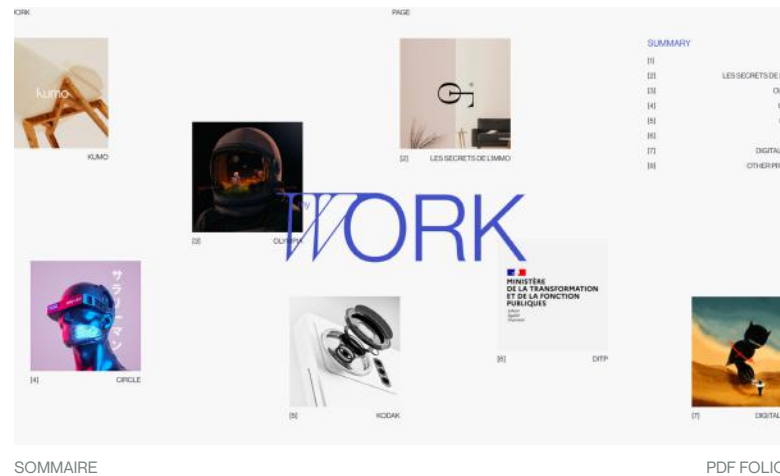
ORK

PAGE

SUMMARY

[1]

[2] LES SECRETS DE

[3] O

[4]

[5]

[6]

[7] DIGITAL

[8] OTHER PR

kumo

KUMO

[2] LES SECRETS DE L'IMMO

[3] OLYMPIA

WORK

[4] CIRCLE

サラリーマン

[5] KODAK

MINISTÈRE DE LA TRANSFORMATION ET DE LA FONCTION PUBLIQUES

Liberté Égalité Fraternité

[6] DITP

[7] DIGITAL

SOMMAIRE

PDF FOLIO